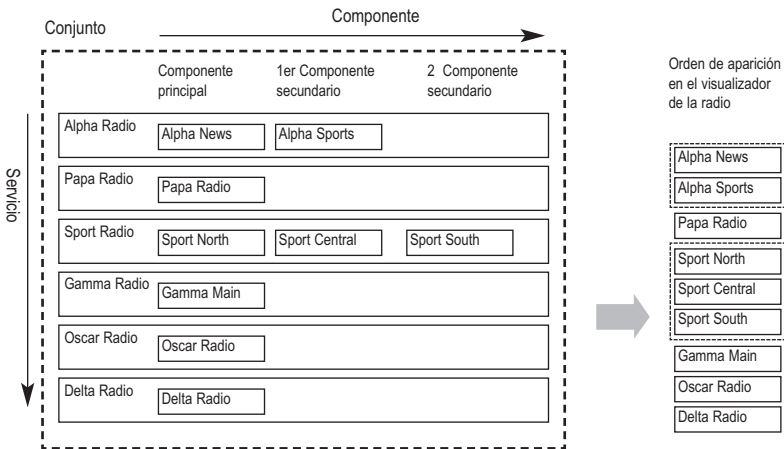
Conjunto

Componente

Servicio

Componente principal

1er Componente secundario

2 Componente secundario

Alpha Radio
Alpha News
Alpha Sports

Papa Radio
Papa Radio

Sport Radio
Sport North
Sport Central
Sport South

Gamma Radio
Gamma Main

Oscar Radio
Oscar Radio

Delta Radio
Delta Radio

Orden de aparición en el visualizador de la radio

Alpha News
Alpha Sports
Papa Radio
Sport North
Sport Central
Sport South
Gamma Main
Oscar Radio
Delta Radio